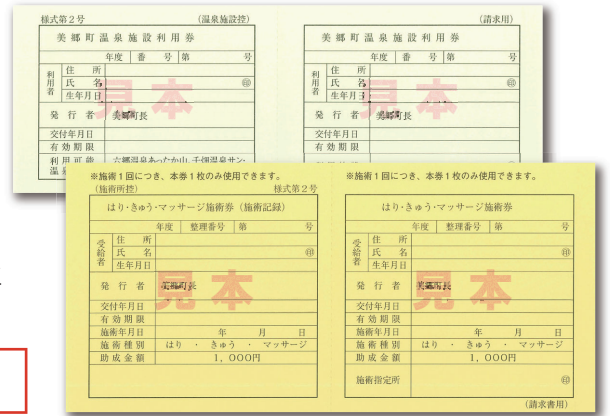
様式第2号　(温泉施設控)

美郷町温泉施設利用券

| | 年度 | 番号 | 第 | 号 |
|---|---|---|---|---|

利用者　住所
氏名　㊞
生年月日

見本

発行者　美郷町長

交付年月日
有効期限
利用可能温泉　六郷温泉あったか山、千畑温泉サン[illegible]

(請求用)

美郷町温泉施設利用券

| | 年度 | 番号 | 第 | 号 |
|---|---|---|---|---|

利用者　住所
氏名　㊞
生年月日

見本

発行者

交付年月日
有効期限

※施術1回につき、本券1枚のみ使用できます。
(施術所控)　様式第2号

はり・きゅう・マッサージ施術券(施術記録)

| 年度 | 整理番号 | 第 | 号 |
|---|---|---|---|

受給者　住所
氏名　印
生年月日

見本

発行者　美郷町長

| 交付年月日 | |
|---|---|
| 有効期限 | |
| 施術年月日 | 年　月　日 |
| 施術種別 | はり ・ きゅう ・ マッサージ |
| 助成金額 | 1,000円 |

※施術1回につき、本券1枚のみ使用できます。

はり・きゅう・マッサージ施術券

| 年度 | 整理番号 | 第 | 号 |
|---|---|---|---|

受給者　住所
氏名　印
生年月日

見本

発行者　美郷町長

| 交付年月日 | |
|---|---|
| 有効期限 | |
| 施術年月日 | 年　月　日 |
| 施術種別 | はり ・ きゅう ・ マッサージ |
| 助成金額 | 1,000円 |

施術指定所　㊞

(請求書用)